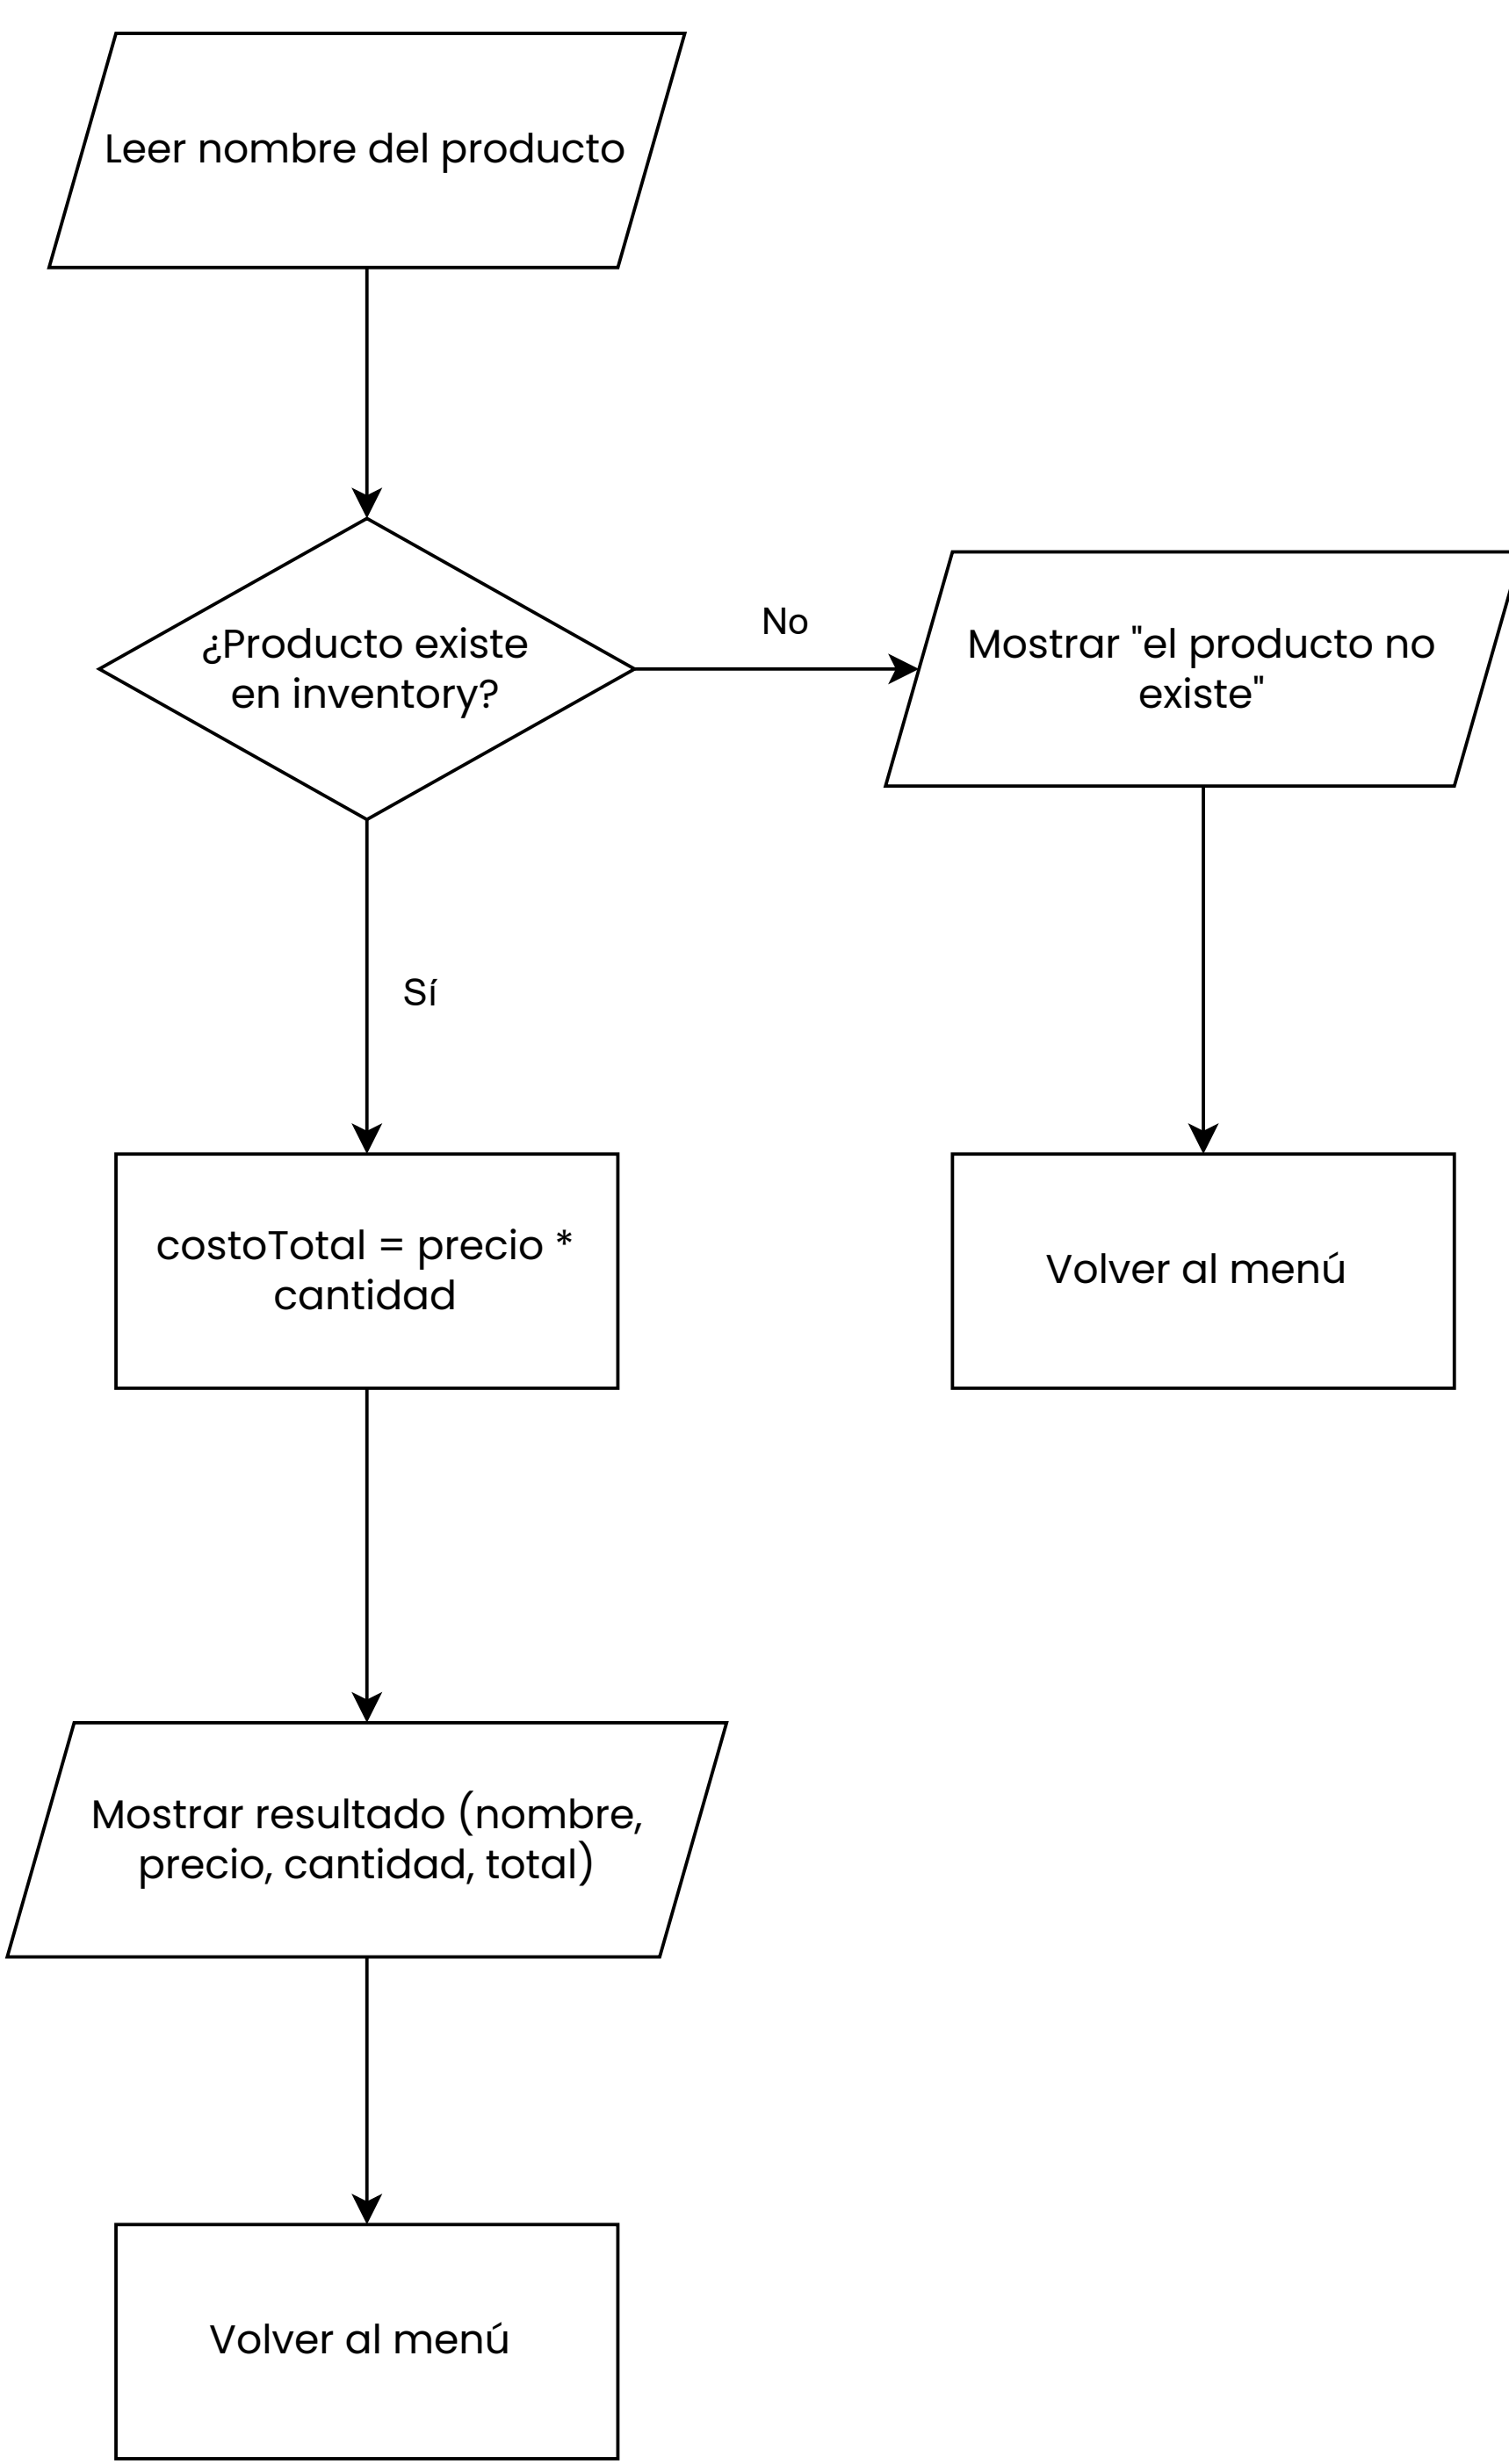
Leer nombre del producto

¿Producto existe en inventory?

No

Mostrar "el producto no existe"

Sí

costoTotal = precio * cantidad

Volver al menú

Mostrar resultado (nombre, precio, cantidad, total)

Volver al menú